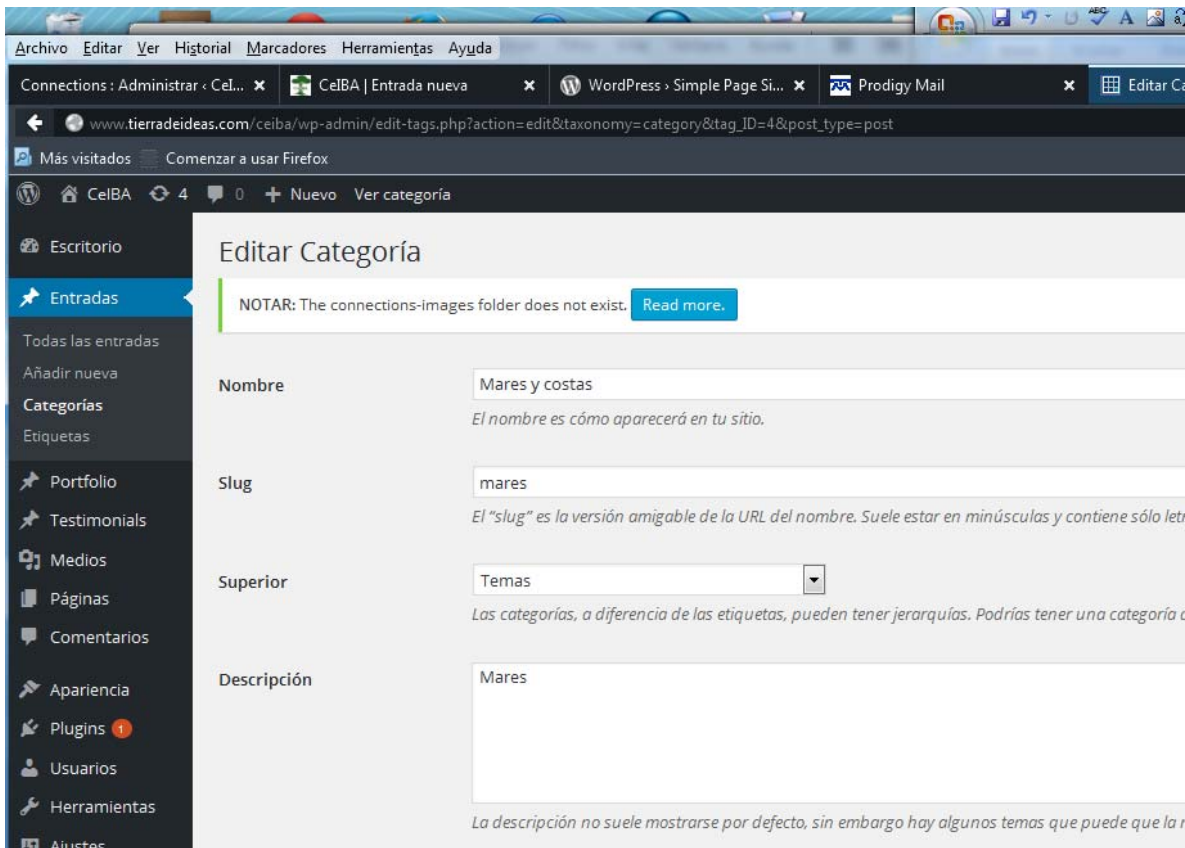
Archivo Editar Ver Historial Marcadores Herramientas Ayuda

Connections : Administrar ‹ CeI... ×
CeIBA | Entrada nueva ×
WordPress › Simple Page Si... ×
Prodigy Mail ×
Editar Ca

www.tierradeideas.com/ceiba/wp-admin/edit-tags.php?action=edit&taxonomy=category&tag_ID=4&post_type=post

Más visitados
Comenzar a usar Firefox

CeIBA 4 0 + Nuevo Ver categoría

Escritorio
Entradas
Todas las entradas
Añadir nueva
Categorías
Etiquetas
Portfolio
Testimonials
Medios
Páginas
Comentarios
Apariencia
Plugins 1
Usuarios
Herramientas
Ajustes

Editar Categoría

NOTAR: The connections-images folder does not exist. Read more.

Nombre
Mares y costas
El nombre es cómo aparecerá en tu sitio.

Slug
mares
El "slug" es la versión amigable de la URL del nombre. Suele estar en minúsculas y contiene sólo letr

Superior
Temas
Las categorías, a diferencia de las etiquetas, pueden tener jerarquías. Podrías tener una categoría

Descripción
Mares
La descripción no suele mostrarse por defecto, sin embargo hay algunos temas que puede que la